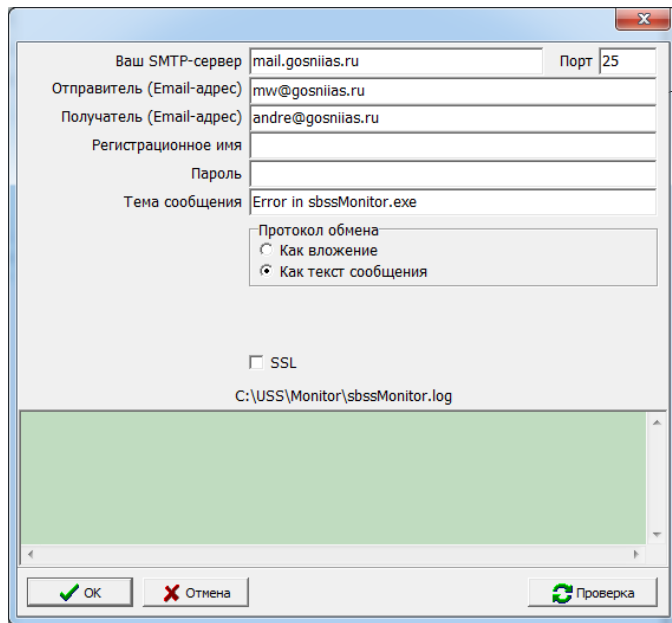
Ваш SMTP-сервер mail.gosniias.ru

Порт 25

Отправитель (Email-адрес) mw@gosniias.ru

Получатель (Email-адрес) andre@gosniias.ru

Регистрационное имя

Пароль

Тема сообщения Error in sbssMonitor.exe

Протокол обмена

Как вложение

Как текст сообщения

SSL

C:\USS\Monitor\sbssMonitor.log

OK

Отмена

Проверка